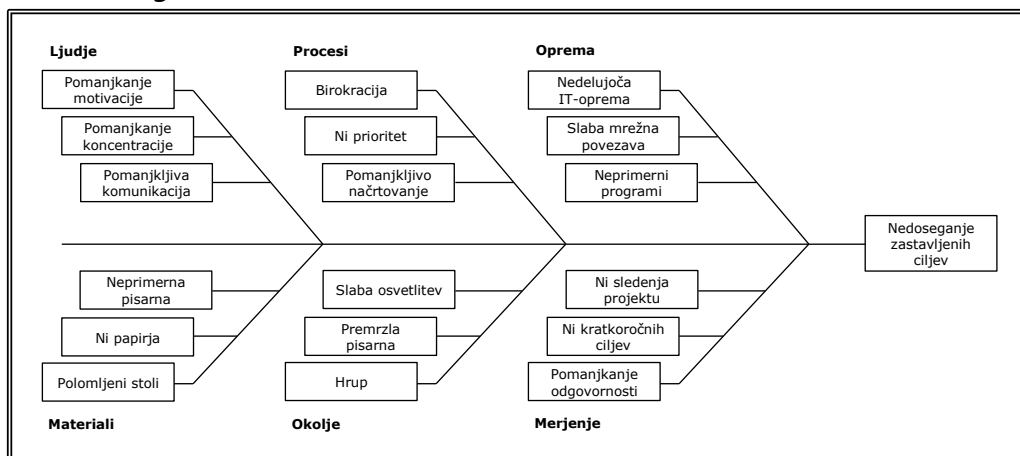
Ljudje

Pomanjkanje motivacije

Pomanjkanje koncentracije

Pomanjkljiva komunikacija

Procesi

Birokracija

Ni prioritet

Pomanjkljivo načrtovanje

Oprema

Nedelujoča IT-oprema

Slaba mrežna povezava

Neprimerni programi

Nedoseganje zastavljenih ciljev

Neprimerna pisarna

Ni papirja

Polomljeni stoli

Materiali

Slaba osvetlitev

Premrzla pisarna

Hrup

Okolje

Ni sledenja projektu

Ni kratkoročnih ciljev

Pomanjkanje odgovornosti

Merjenje